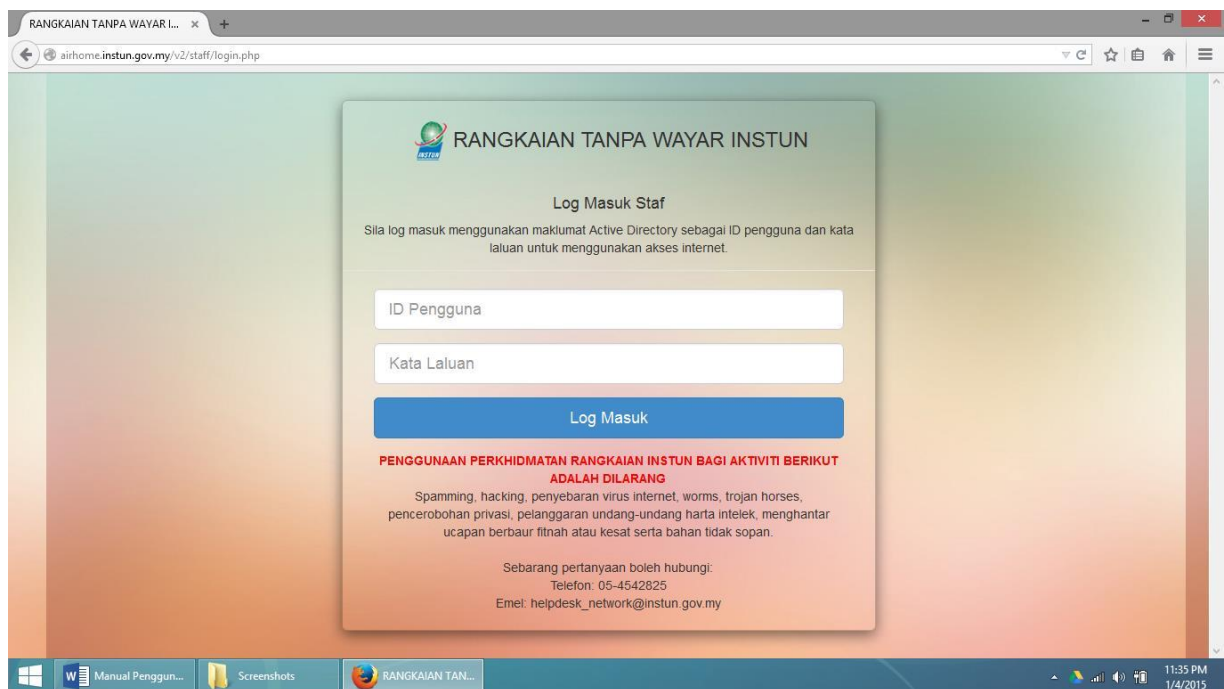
RANGKAIAN TANPA WAYAR I... ×

airhome.instun.gov.my/v2/staff/login.php

INSTUN

RANGKAIAN TANPA WAYAR INSTUN

Log Masuk Staf

Sila log masuk menggunakan maklumat Active Directory sebagai ID pengguna dan kata laluan untuk menggunakan akses internet.

ID Pengguna

Kata Laluan

Log Masuk

PENGGUNAAN PERKHIDMATAN RANGKAIAN INSTUN BAGI AKTIVITI BERIKUT ADALAH DILARANG

Spamming, hacking, penyebaran virus internet, worms, trojan horses, pencerobohan privasi, pelanggaran undang-undang harta intelek, menghantar ucapan berbaur fitnah atau kesat serta bahan tidak sopan.

Sebarang pertanyaan boleh hubungi:
Telefon: 05-4542825
Emel: helpdesk_network@instun.gov.my

Manual Penggun...

Screenshots

RANGKAIAN TAN...

11:35 PM
1/4/2015